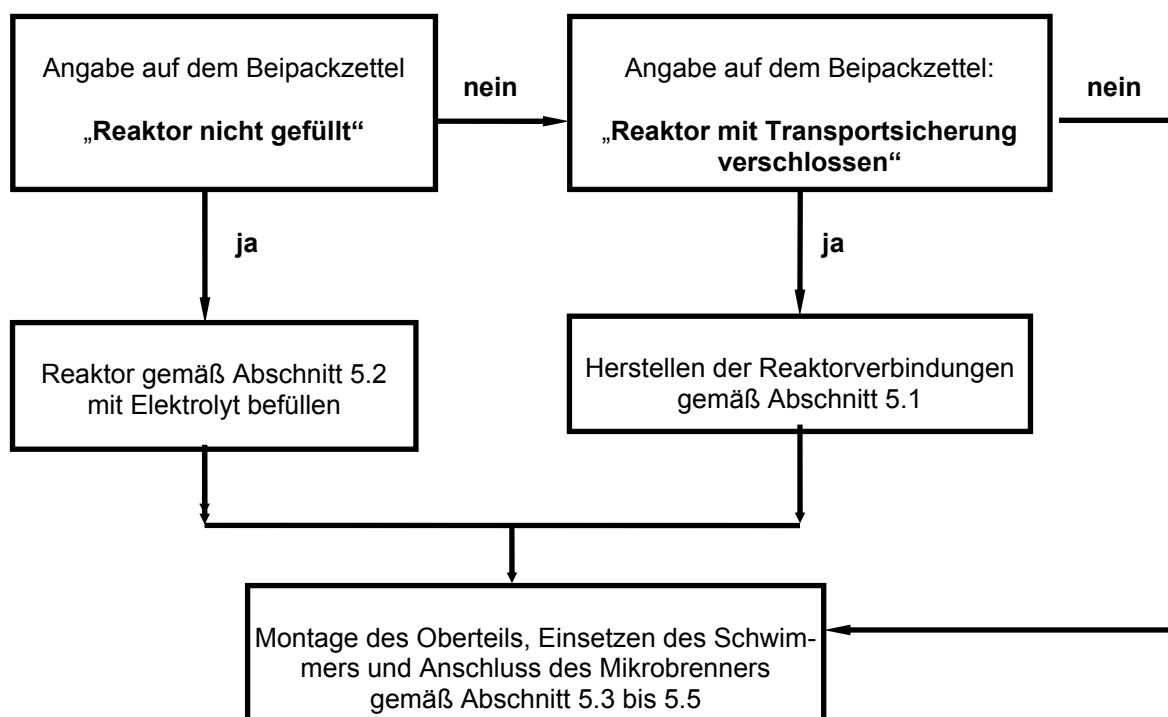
Angabe auf dem Beipackzettel

„**Reaktor nicht gefüllt**“

**nein**

Angabe auf dem Beipackzettel:

„**Reaktor mit Transportsicherung verschlossen**“

**nein**

**ja**

**ja**

Reaktor gemäß Abschnitt 5.2 mit Elektrolyt befüllen

Herstellen der Reaktorverbindungen gemäß Abschnitt 5.1

Montage des Oberteils, Einsetzen des Schwimmers und Anschluss des Mikrobrenners gemäß Abschnitt 5.3 bis 5.5